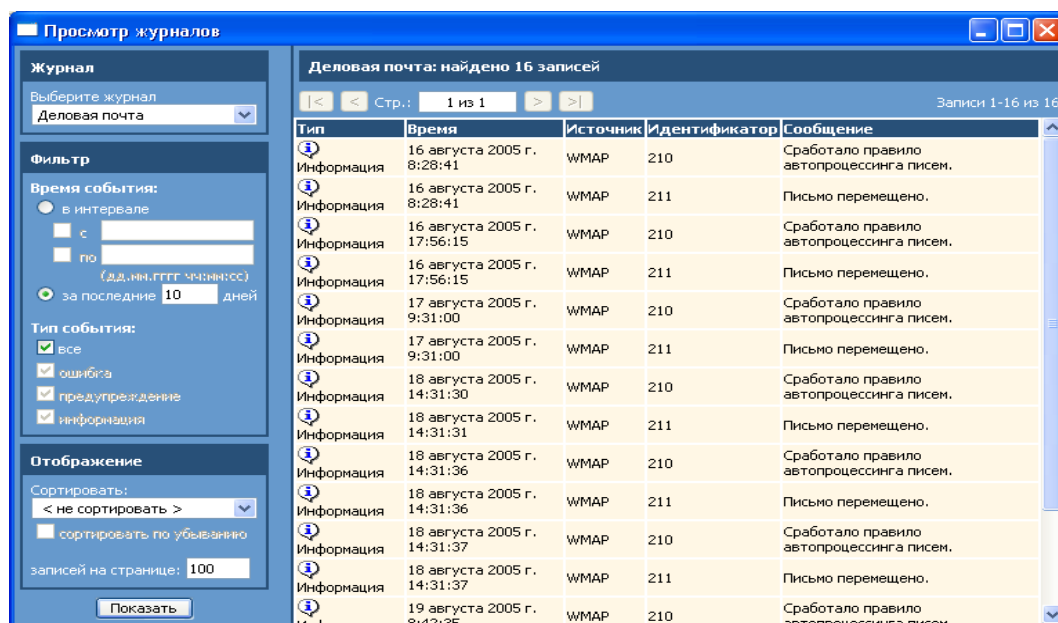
Просмотр журналов

Журнал

Выберите журнал

Деловая почта

Фильтр

Время события:

в интервале

с

по

(дд.мм.гггг чч:мм:сс)

за последние 10 дней

Тип события:

все

ошибка

предупреждение

информация

Отображение

Сортировать:

< не сортировать >

сортировать по убыванию

записей на странице: 100

Показать

Деловая почта: найдено 16 записей

|< < Стр.: 1 из 1 > >|

Записи 1-16 из 16

| Тип | Время | Источник | Идентификатор | Сообщение |
|---|---|---|---|---|
| Информация | 16 августа 2005 г. 8:28:41 | WMAP | 210 | Сработало правило автопроцессинга писем. |
| Информация | 16 августа 2005 г. 8:28:41 | WMAP | 211 | Письмо перемещено. |
| Информация | 16 августа 2005 г. 17:56:15 | WMAP | 210 | Сработало правило автопроцессинга писем. |
| Информация | 16 августа 2005 г. 17:56:15 | WMAP | 211 | Письмо перемещено. |
| Информация | 17 августа 2005 г. 9:31:00 | WMAP | 210 | Сработало правило автопроцессинга писем. |
| Информация | 17 августа 2005 г. 9:31:00 | WMAP | 211 | Письмо перемещено. |
| Информация | 18 августа 2005 г. 14:31:30 | WMAP | 210 | Сработало правило автопроцессинга писем. |
| Информация | 18 августа 2005 г. 14:31:31 | WMAP | 211 | Письмо перемещено. |
| Информация | 18 августа 2005 г. 14:31:36 | WMAP | 210 | Сработало правило автопроцессинга писем. |
| Информация | 18 августа 2005 г. 14:31:36 | WMAP | 211 | Письмо перемещено. |
| Информация | 18 августа 2005 г. 14:31:37 | WMAP | 210 | Сработало правило автопроцессинга писем. |
| Информация | 18 августа 2005 г. 14:31:37 | WMAP | 211 | Письмо перемещено. |
| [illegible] | 19 августа 2005 г. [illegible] | WMAP | 210 | Сработало правило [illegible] |